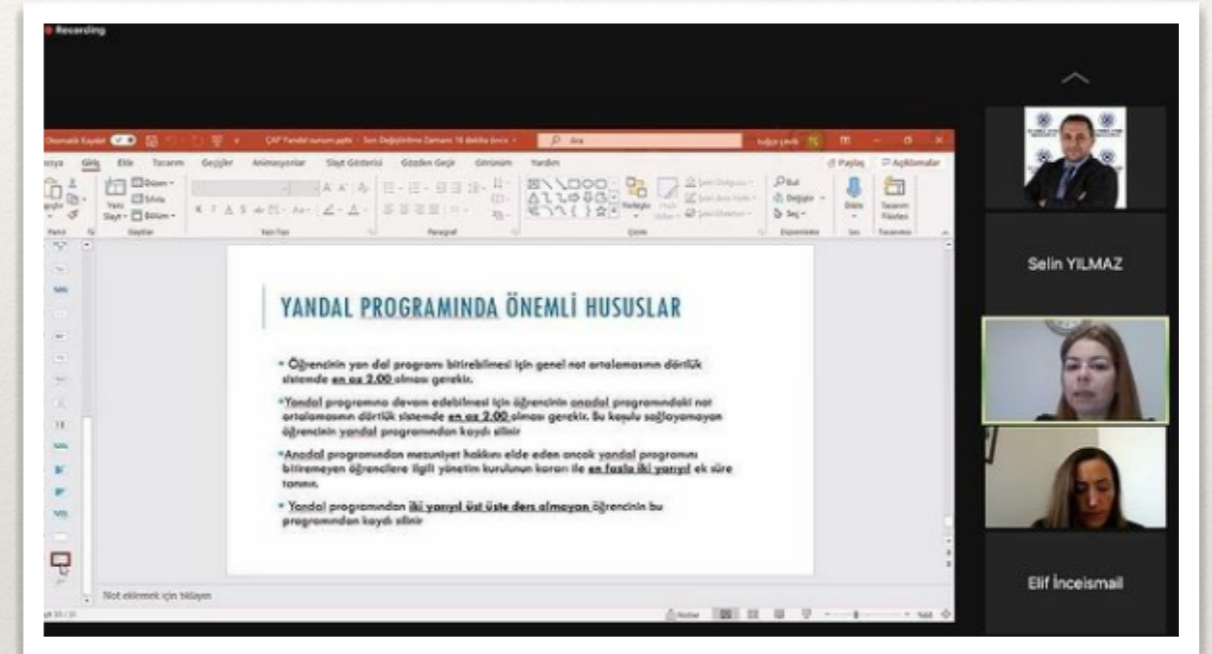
Recording

Otomatik Kaydet ÇAP Yandal sunum.pptx - Son Değiştirilme Zamanı: 16 dakika önce Ara

Dosya Giriş Ekle Tasarım Geçişler Animasyonlar Slayt Gösterisi Gözden Geçir Görünüm Yardım Paylaş Açıklamalar

YANDAL PROGRAMINDA ÖNEMLİ HUSUSLAR

• Öğrencinin yan dal programı bitirebilmesi için genel not ortalamasının dörtlük sistemde en az 2.00 olması gerekir.

• Yandal programına devam edebilmesi için öğrencinin anadal programındaki not ortalamasının dörtlük sistemde en az 2.00 olması gerekir. Bu koşulu sağlayamayan öğrencinin yandal programından kaydı silinir

• Anadal programından mezuniyet hakkını elde eden ancak yandal programını bitiremeyen öğrencilere ilgili yönetim kurulunun kararı ile en fazla iki yarıyıl ek süre tanınır.

• Yandal programından iki yarıyıl üst üste ders almayan öğrencinin bu programdan kaydı silinir

Not eklemek için tıklayın

Selin YILMAZ

Elif İnceismail